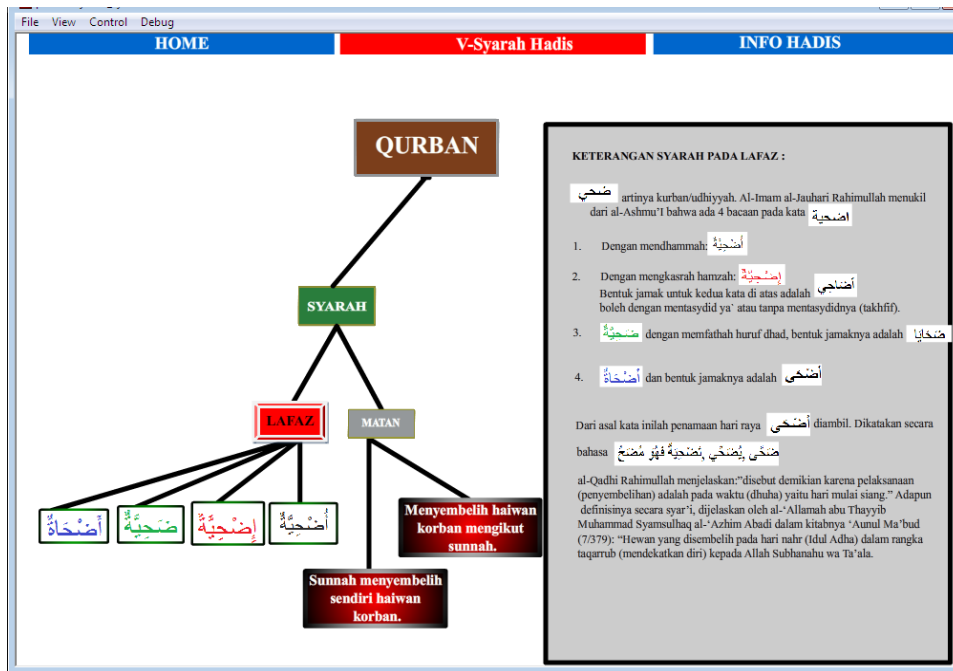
File View Control Debug

HOME

V-Syarah Hadis

INFO HADIS

QURBAN

SYARAH

LAFAZ

MATAN

أَضْحَاةٌ

ضَحِيَّةٌ

إِضْحِيَّةٌ

أُضْحِيَّةٌ

Menyembelih haiwan korban mengikut sunnah.

Sunnah menyembelih sendiri haiwan korban.

KETERANGAN SYARAH PADA LAFAZ :

ضحي artinya kurban/udhiyyah. Al-Imam al-Jauhari Rahimullah menukil dari al-Ashmu'I bahwa ada 4 bacaan pada kata اضحية

1. Dengan mendhammah: أُضْحِيَّةٌ

2. Dengan mengkasrah hamzah: إِضْحِيَّةٌ
Bentuk jamak untuk kedua kata di atas adalah أضاحي boleh dengan mentasydid ya' atau tanpa mentasydidnya (takhfif).

3. ضَحِيَّةٌ dengan memfathah huruf dhad, bentuk jamaknya adalah ضَحَايَا

4. أَضْحَاةٌ dan bentuk jamaknya adalah أَضْحَى

Dari asal kata inilah penamaan hari raya أَضْحَى diambil. Dikatakan secara bahasa ضَحَّى يُضَحِّي تَضْحِيَةً فَهُوَ مُضَحٍّ

al-Qadhi Rahimullah menjelaskan:"disebut demikian karena pelaksanaan (penyembelihan) adalah pada waktu (dhuha) yaitu hari mulai siang." Adapun definisinya secara syar'i, dijelaskan oleh al-'Allamah abu Thayyib Muhammad Syamsulhaq al-'Azhim Abadi dalam kitabnya 'Aunul Ma'bud (7/379): "Hewan yang disembelih pada hari nahr (Idul Adha) dalam rangka taqarrub (mendekatkan diri) kepada Allah Subhanahu wa Ta'ala.